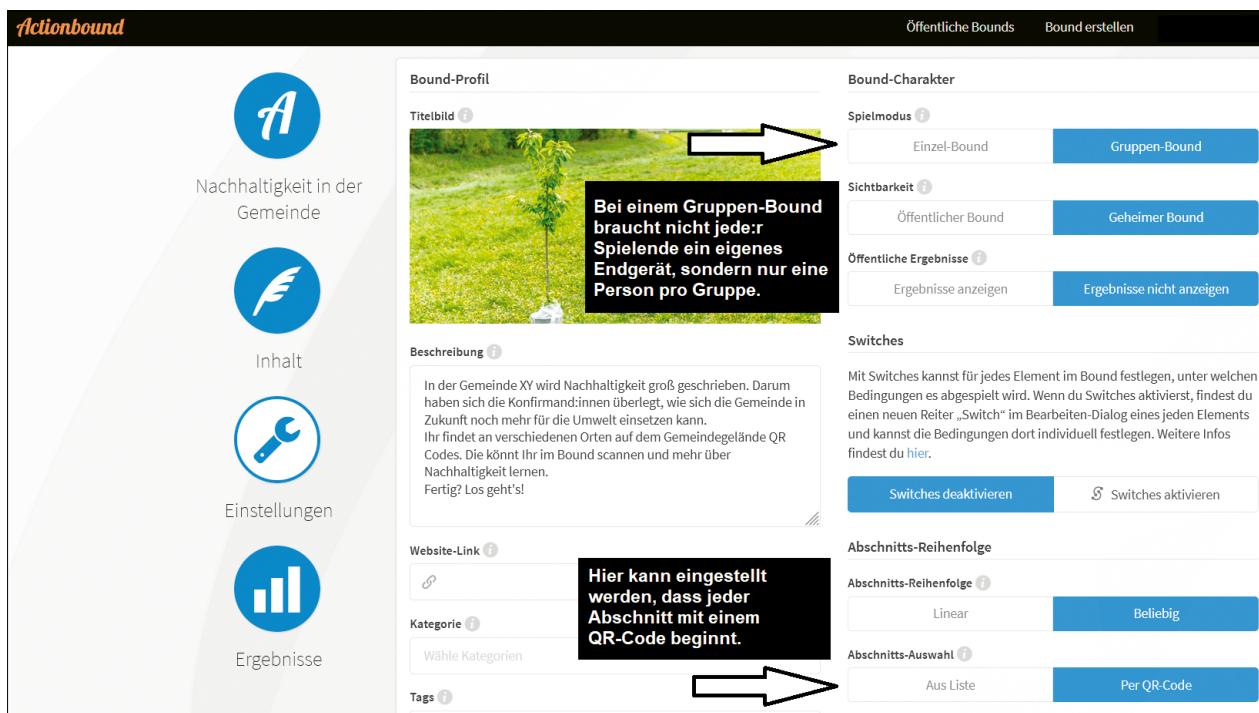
Actionbound

Öffentliche Bounds
Bound erstellen

A
Nachhaltigkeit in der Gemeinde

Inhalt

Einstellungen

Ergebnisse

Bound-Profil

Titelbild

Bei einem Gruppen-Bound braucht nicht jede:r Spielende ein eigenes Endgerät, sondern nur eine Person pro Gruppe.

Beschreibung

In der Gemeinde XY wird Nachhaltigkeit groß geschrieben. Darum haben sich die Konfirmand:innen überlegt, wie sich die Gemeinde in Zukunft noch mehr für die Umwelt einsetzen kann.
Ihr findet an verschiedenen Orten auf dem Gemeindegelände QR Codes. Die könnt Ihr im Bound scannen und mehr über Nachhaltigkeit lernen.
Fertig? Los geht's!

Website-Link

Kategorie
Wähle Kategorien

Tags

Hier kann eingestellt werden, dass jeder Abschnitt mit einem QR-Code beginnt.

Bound-Charakter

Spielmodus
Einzel-Bound
Gruppen-Bound

Sichtbarkeit
Öffentlicher Bound
Geheimer Bound

Öffentliche Ergebnisse
Ergebnisse anzeigen
Ergebnisse nicht anzeigen

Switches

Mit Switches kannst für jedes Element im Bound festlegen, unter welchen Bedingungen es abgespielt wird. Wenn du Switches aktivierst, findest du einen neuen Reiter „Switch" im Bearbeiten-Dialog eines jeden Elements und kannst die Bedingungen dort individuell festlegen. Weitere Infos findest du hier.

Switches deaktivieren
Switches aktivieren

Abschnitts-Reihenfolge

Abschnitts-Reihenfolge
Linear
Beliebig

Abschnitts-Auswahl
Aus Liste
Per QR-Code